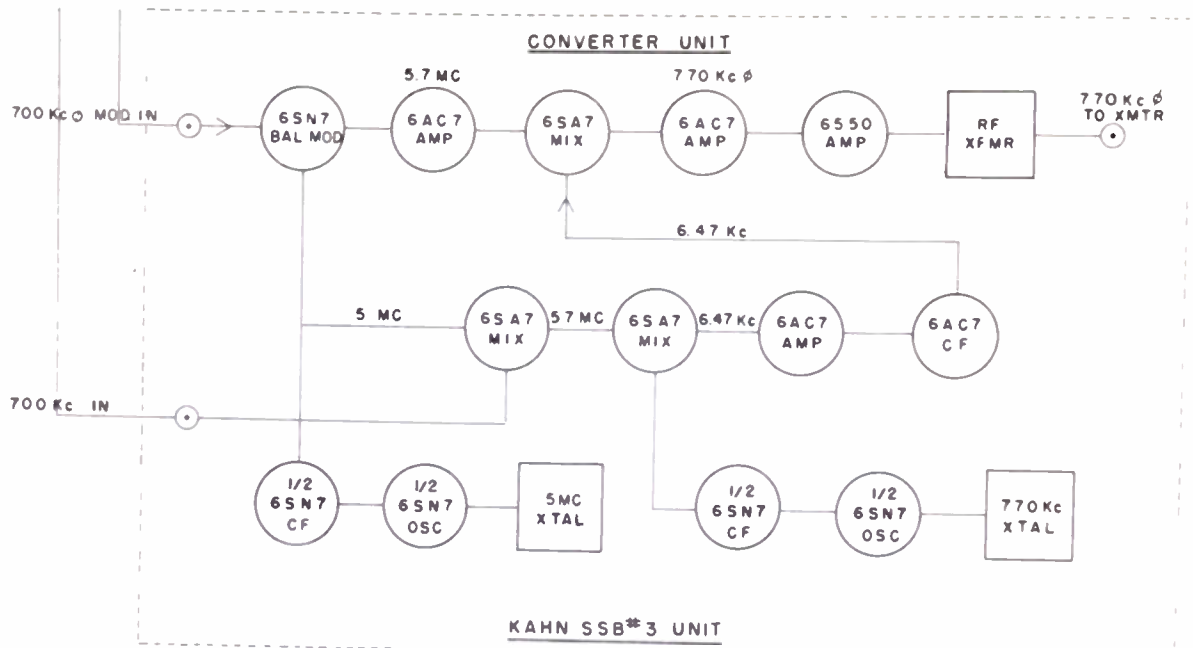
CONVERTER UNIT

700 Kc ⊙ MOD IN

6SN7
BAL MOD

5.7 MC

6AC7
AMP

6SA7
MIX

770 Kc ϕ

6AC7
AMP

6550
AMP

RF
XFMR

770 Kc ϕ
TO XMTR

6.47 Kc

5 MC

6SA7
MIX

5.7 MC

6SA7
MIX

6.47 Kc

6AC7
AMP

6AC7
CF

700 Kc IN

1/2
6SN7
CF

1/2
6SN7
OSC

5MC
XTAL

1/2
6SN7
CF

1/2
6SN7
OSC

770 Kc
XTAL

KAHN SSB # 3 UNIT